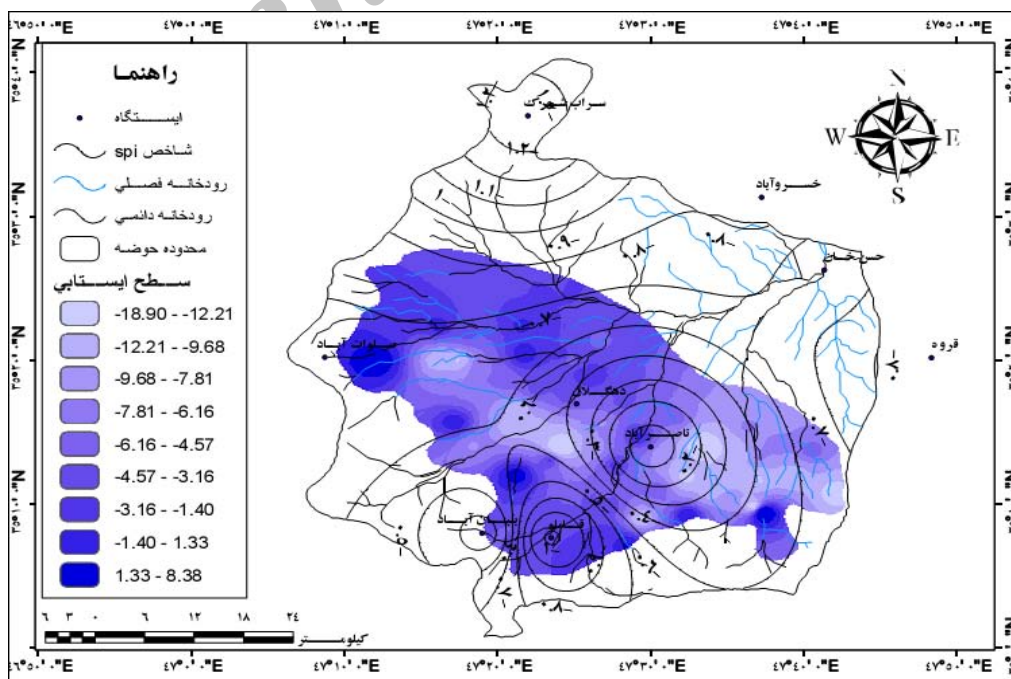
٤٦٥٠٠٠"E ٤٧٥٠٠٠"E ٤٧٥١٠٠٠"E ٤٧٥٢٠٠٠"E ٤٧٥٣٠٠٠"E ٤٧٥٤٠٠٠"E ٤٧٥٥٠٠٠"E

راهنما
ایستگاه
شاخص spi
رودخانه فصلي
رودخانه دائمي
محدوده حوضه
سطح ایستابي
-18.90 - -12.21
-12.21 - -9.68
-9.68 - -7.81
-7.81 - -6.16
-6.16 - -4.57
-4.57 - -3.16
-3.16 - -1.40
-1.40 - 1.33
1.33 - 8.38

٦ ٣ ٠ ٦ ١٢ ١٨ ٢٤
كيلومتر

N
W E
S

سراب شهرک
خسروآباد
حسن خان
قروه
صلوات آباد
دهگلان
ناصرآباد
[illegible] آباد
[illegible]

١.٢ ١.١ ١ ٠.٩ ٠.٨ ٠.٨ ٠.٧ ٠.٧ ٠.٧ ٠.٤ ٠.٦ ٠.٧ ٠.٨ ٠.٧

٣٥٥٤٠٠٠"N ٣٥٥٣٠٠٠"N ٣٥٥٢٠٠٠"N ٣٥٥١٠٠٠"N

٤٦٥٠٠٠"E ٤٧٥٠٠٠"E ٤٧٥١٠٠٠"E ٤٧٥٢٠٠٠"E ٤٧٥٣٠٠٠"E ٤٧٥٤٠٠٠"E ٤٧٥٥٠٠٠"E